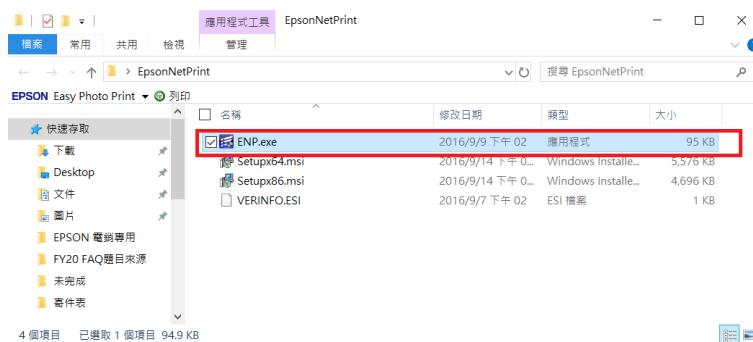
應用程式工具 EpsonNetPrint

檔案 常用 共用 檢視 管理

> EpsonNetPrint

搜尋 EpsonNetPrint

EPSON Easy Photo Print ▾ 列印

快速存取
下載
Desktop
文件
圖片
EPSON 電銷專用
FY20 FAQ題目來源
未完成
寄件表

| 名稱 | 修改日期 | 類型 | 大小 |
|---|---|---|---|
| ENP.exe | 2016/9/9 下午 02 | 應用程式 | 95 KB |
| Setupx64.msi | 2016/9/14 下午 0... | Windows Installe... | 5,576 KB |
| Setupx86.msi | 2016/9/14 下午 0... | Windows Installe... | 4,696 KB |
| VERINFO.ESI | 2016/9/7 下午 02 | ESI 檔案 | 1 KB |

4 個項目 已選取 1 個項目 94.9 KB